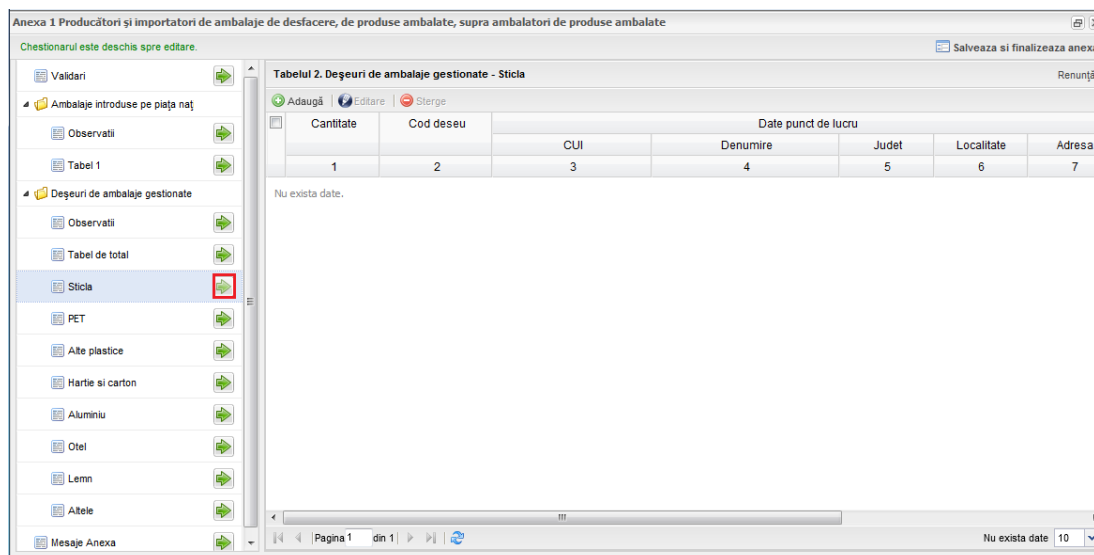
Anexa 1 Producători şi importatori de ambalaje de desfacere, de produse ambalate, supra ambalatori de produse ambalate

Chestionarul este deschis spre editare.

Salveaza si finalizeaza anexa

Validari

Ambalaje introduse pe piaţa naţ

Observatii

Tabel 1

Deşeuri de ambalaje gestionate

Observatii

Tabel de total

Sticla

PET

Alte plastice

Hartie si carton

Aluminiu

Otel

Lemn

Altele

Mesaje Anexa

Tabelul 2. Deşeuri de ambalaje gestionate - Sticla

Renunţă

Adaugă | Editare | Sterge

| Cantitate | Cod deseu | Date punct de lucru | | | | |
|---|---|---|---|---|---|---|
| | | CUI | Denumire | Judet | Localitate | Adresa |
| 1 | 2 | 3 | 4 | 5 | 6 | 7 |

Nu exista date.

Pagina 1 din 1

Nu exista date 10